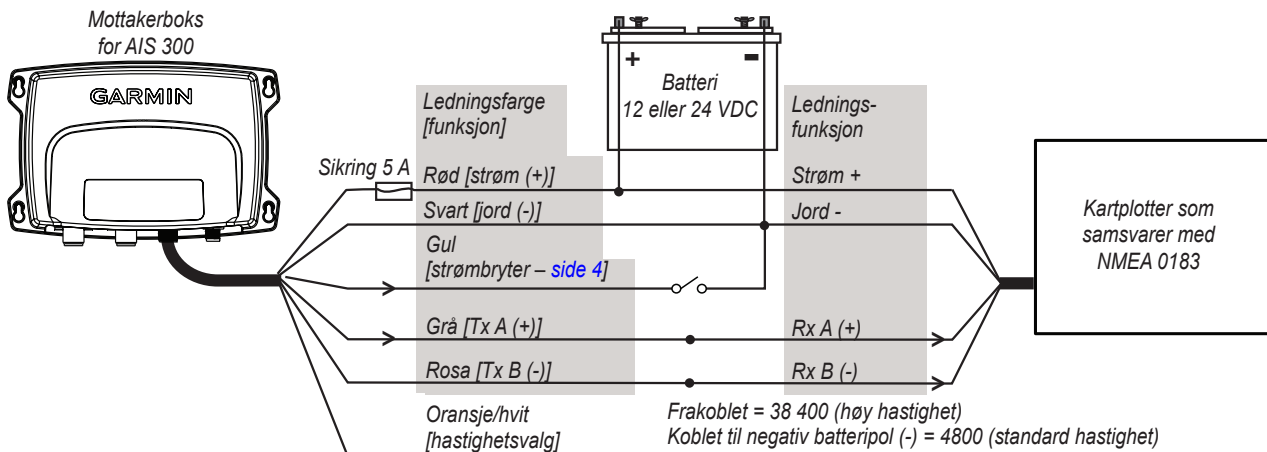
Mottakerboks for AIS 300

GARMIN

+

-

Batteri 12 eller 24 VDC

Ledningsfarge [funksjon]

Ledningsfunksjon

Sikring 5 A

Rød [strøm (+)]

Svart [jord (-)]

Gul [strømbryter – side 4]

Grå [Tx A (+)]

Rosa [Tx B (-)]

Oransje/hvit [hastighetsvalg]

Strøm +

Jord -

Rx A (+)

Rx B (-)

Kartplotter som samsvarer med NMEA 0183

Frakoblet = 38 400 (høy hastighet)
Koblet til negativ batteripol (-) = 4800 (standard hastighet)